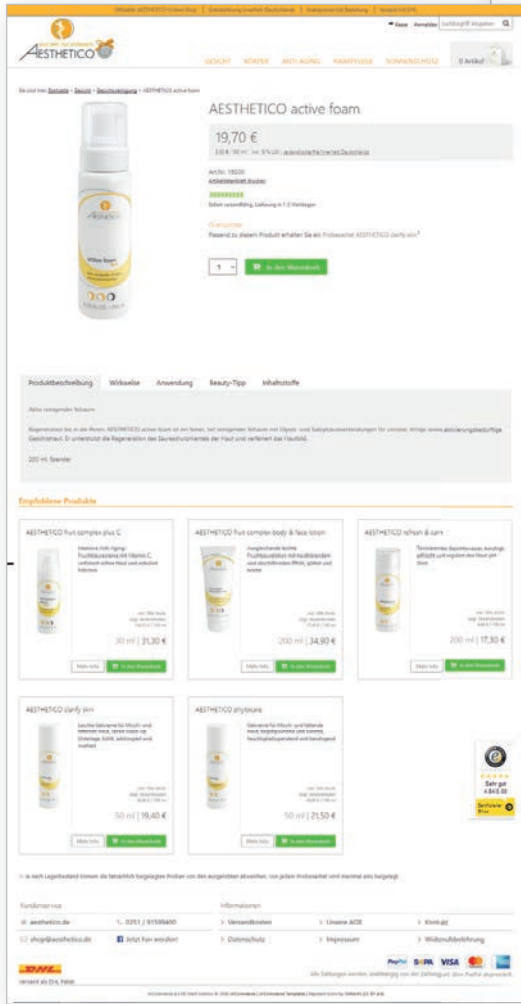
Offizieller AESTHETICO Online-Shop | Kostenloser Versand innerhalb Deutschlands | Probeartikel bei Bestellung | Versand mit DHL

AESTHETICO

Kasse Anmelden Suchbegriff eingeben

GESICHT KÖRPER ANTI-AGING HAARPFLEGE SONNENSCHUTZ 0 Artikel

Sie sind hier: Startseite > Gesicht > Gesichtsreinigung > AESTHETICO active foam

AESTHETICO active foam

19,70 €

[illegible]

Art.Nr.: 18000
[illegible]

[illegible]

Gratisproben
Passend zu diesem Produkt erhalten Sie ein Probesachet AESTHETICO clarify skin*

1 In den Warenkorb

Produktbeschreibung Wirkweise Anwendung Beauty-Tipp Inhaltsstoffe

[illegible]

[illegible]

200 ml Spender

Empfohlene Produkte

AESTHETICO fruit complex plus C
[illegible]
30 ml | 31,30 €
Mehr Info In den Warenkorb

AESTHETICO fruit complex body & face lotion
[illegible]
200 ml | 34,90 €
Mehr Info In den Warenkorb

AESTHETICO refresh & care
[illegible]
200 ml | 17,30 €
Mehr Info In den Warenkorb

AESTHETICO clarify skin
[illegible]
50 ml | 19,40 €
Mehr Info In den Warenkorb

AESTHETICO phytocare
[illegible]
50 ml | 21,50 €
Mehr Info In den Warenkorb

Sehr gut
4.84/5.00

* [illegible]

Kontaktieren Sie
aesthetico.de
0251 / 91599400
shop@aesthetico.de
Jetzt Fan werden!

Informationen
Versandkosten
Unsere AGB
Kontakt
Datenschutz
Impressum
Widerrufsbelehrung

DHL
versand als DHL Paket

PayPal SEPA VISA

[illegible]

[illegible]